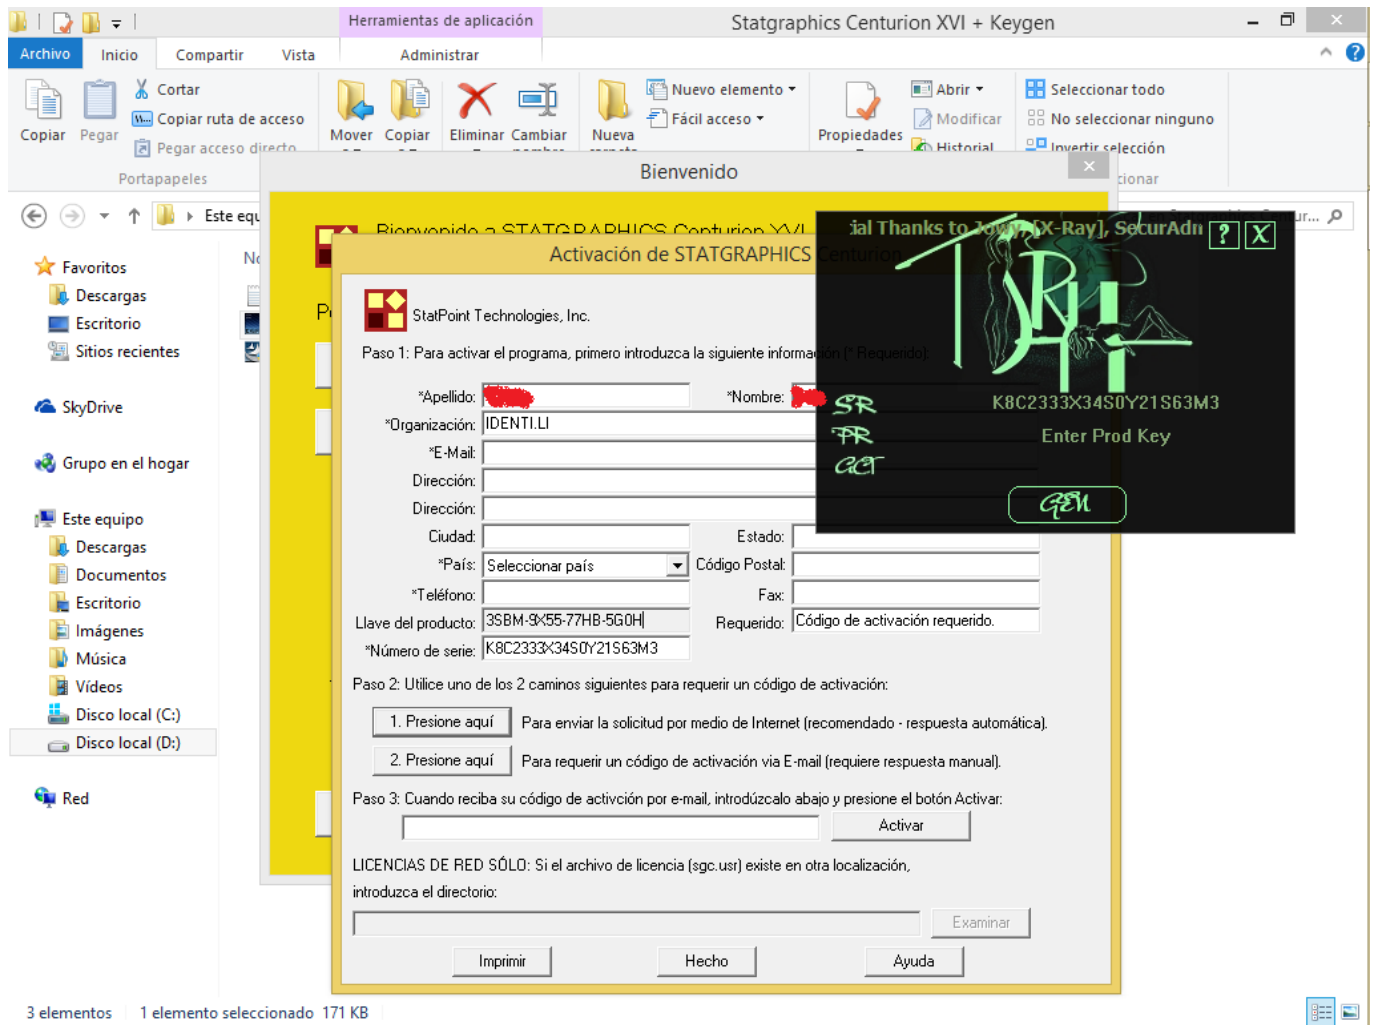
Herramientas de aplicación
Statgraphics Centurion XVI + Keygen
Archivo Inicio Compartir Vista Administrar
Copiar Pegar
Cortar
Copiar ruta de acceso
Pegar acceso directo
Portapapeles
Mover Copiar
Eliminar Cambiar
Nueva
Nuevo elemento
Fácil acceso
Propiedades
Abrir
Modificar
Historial
Seleccionar todo
No seleccionar ninguno
Invertir selección
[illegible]cionar
Este equ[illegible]
Favoritos
Descargas
Escritorio
Sitios recientes
SkyDrive
Grupo en el hogar
Este equipo
Descargas
Documentos
Escritorio
Imágenes
Música
Vídeos
Disco local (C:)
Disco local (D:)
Red
3 elementos 1 elemento seleccionado 171 KB
Bienvenido
Bienvenido a STATGRAPHICS Centurion XVI
Activación de STATGRAPHICS Centurion
StatPoint Technologies, Inc.
Paso 1: Para activar el programa, primero introduzca la siguiente información (* Requerido)
*Apellido: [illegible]
*Nombre: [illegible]
*Organización: IDENTI.LI
*E-Mail:
Dirección:
Dirección:
Ciudad:
Estado:
*País: Seleccionar país
Código Postal:
*Teléfono:
Fax:
Llave del producto: 3SBM-9X55-77HB-5G0H
Requerido: Código de activación requerido.
*Número de serie: K8C2333X34S0Y21S63M3
Paso 2: Utilice uno de los 2 caminos siguientes para requerir un código de activación:
1. Presione aquí
Para enviar la solicitud por medio de Internet (recomendado - respuesta automática).
2. Presione aquí
Para requerir un código de activación via E-mail (requiere respuesta manual).
Paso 3: Cuando reciba su código de activción por e-mail, introdúzcalo abajo y presione el botón Activar:
Activar
LICENCIAS DE RED SÓLO: Si el archivo de licencia (sgc.usr) existe en otra localización, introduzca el directorio:
Examinar
Imprimir
Hecho
Ayuda
ial Thanks to Jowy, [X-Ray], SecurAdn
?
X
SR
PR
GCT
K8C2333X34S0Y21S63M3
Enter Prod Key
GEN